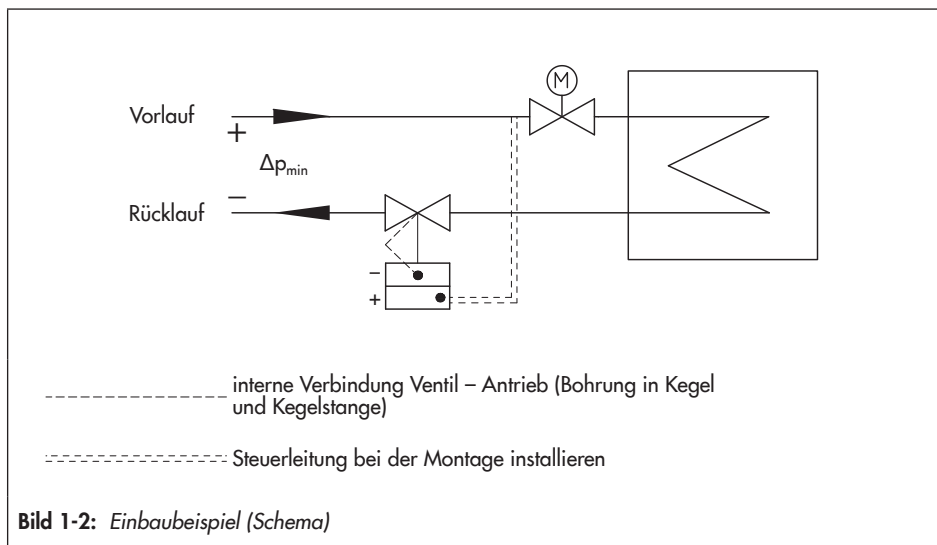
M

Vorlauf
+

$\Delta p_{min}$

Rücklauf
–

–
+

interne Verbindung Ventil – Antrieb (Bohrung in Kegel und Kegelstange)

Steuerleitung bei der Montage installieren

**Bild 1-2:** *Einbaubeispiel (Schema)*